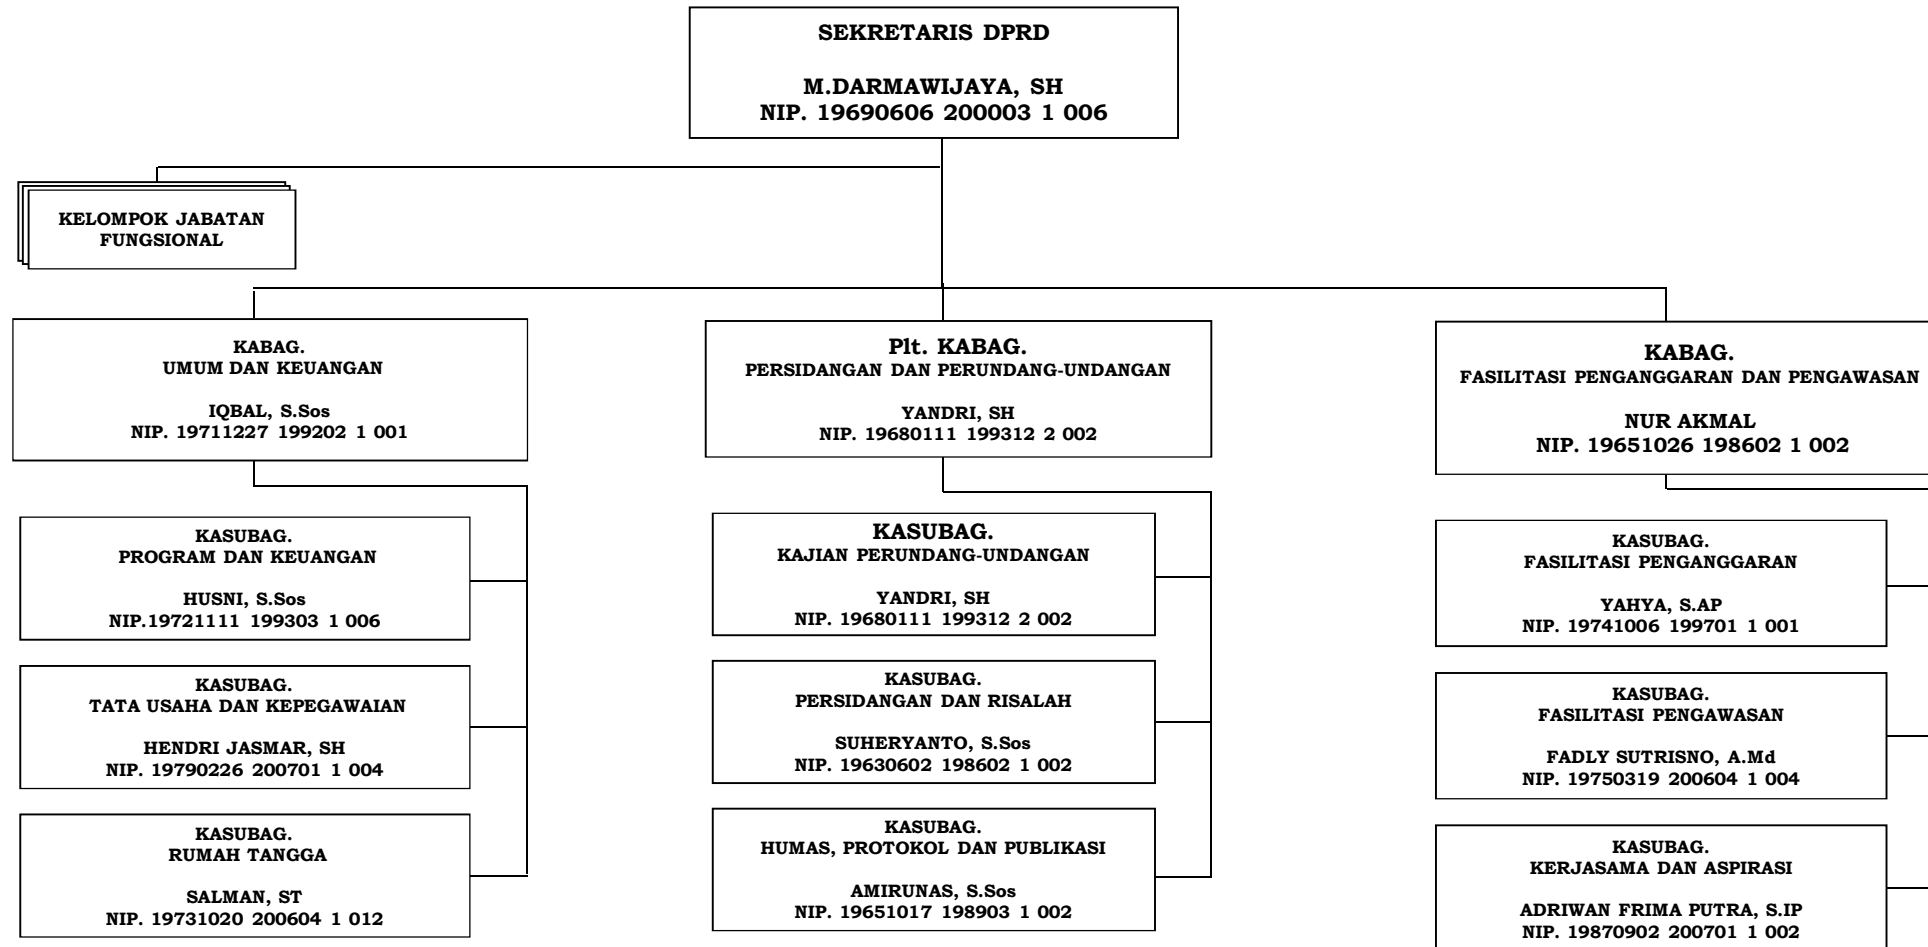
SEKRETARIS DPRD

M.DARMAWIJAYA, SH
NIP. 19690606 200003 1 006

KELOMPOK JABATAN FUNGSIONAL

KABAG.
UMUM DAN KEUANGAN

IQBAL, S.Sos
NIP. 19711227 199202 1 001

KASUBAG.
PROGRAM DAN KEUANGAN

HUSNI, S.Sos
NIP.19721111 199303 1 006

KASUBAG.
TATA USAHA DAN KEPEGAWAIAN

HENDRI JASMAR, SH
NIP. 19790226 200701 1 004

KASUBAG.
RUMAH TANGGA

SALMAN, ST
NIP. 19731020 200604 1 012

Plt. KABAG.
PERSIDANGAN DAN PERUNDANG-UNDANGAN

YANDRI, SH
NIP. 19680111 199312 2 002

KASUBAG.
KAJIAN PERUNDANG-UNDANGAN

YANDRI, SH
NIP. 19680111 199312 2 002

KASUBAG.
PERSIDANGAN DAN RISALAH

SUHERYANTO, S.Sos
NIP. 19630602 198602 1 002

KASUBAG.
HUMAS, PROTOKOL DAN PUBLIKASI

AMIRUNAS, S.Sos
NIP. 19651017 198903 1 002

KABAG.
FASILITASI PENGANGGARAN DAN PENGAWASAN

NUR AKMAL
NIP. 19651026 198602 1 002

KASUBAG.
FASILITASI PENGANGGARAN

YAHYA, S.AP
NIP. 19741006 199701 1 001

KASUBAG.
FASILITASI PENGAWASAN

FADLY SUTRISNO, A.Md
NIP. 19750319 200604 1 004

KASUBAG.
KERJASAMA DAN ASPIRASI

ADRIWAN FRIMA PUTRA, S.IP
NIP. 19870902 200701 1 002